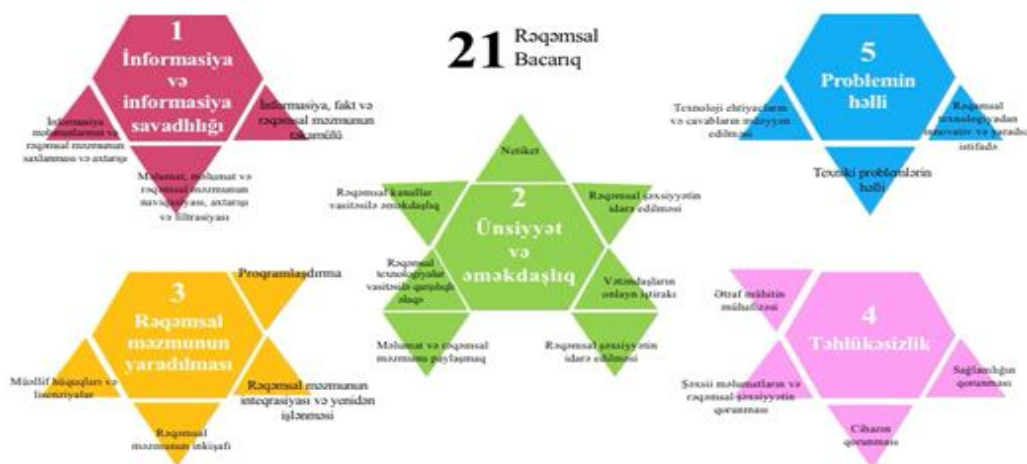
1
İnformasiya və informasiya savadlılığı

İnformasiya məlumatların və rəqəmsal məzmunun saxlanması və axtarışı

İnformasiya, fakt və rəqəmsal məzmunun təkamülü

Məlumat, məlumat və rəqəmsal məzmunun naviqasiyası, axtarışı və filtrasiyası

21 Rəqəmsal Bacarıq

5
Problemin həlli

Texnoloji ehtiyacların və cavabların müəyyən edilməsi

Rəqəmsal texnologiyadan innovativ və yaradıcı istifadə

Texniki problemlərin həlli

Netiket

2
Ünsiyyət və əməkdaşlıq

Rəqəmsal kanallar vasitəsilə əməkdaşlıq

Rəqəmsal şəxsiyyətin idarə edilməsi

Rəqəmsal texnologiyalar vasitəsilə qarşılıqlı əlaqə

Vətəndaşların onlayn iştirakı

Məlumat və rəqəmsal məzmunu paylaşmaq

Rəqəmsal şəxsiyyətin idarə edilməsi

3
Rəqəmsal məzmunun yaradılması

Proqramlaşdırma

Müəllif hüquqları və lisenziyalar

Rəqəmsal məzmunun inteqrasiyası və yenidən işlənməsi

Rəqəmsal məzmunun inkişafı

4
Təhlükəsizlik

Ətraf mühitin mühafizəsi

Sağlamlığın qorunması

Şəxsi məlumatların və rəqəmsal şəxsiyyətin qorunması

Cihazın qorunması